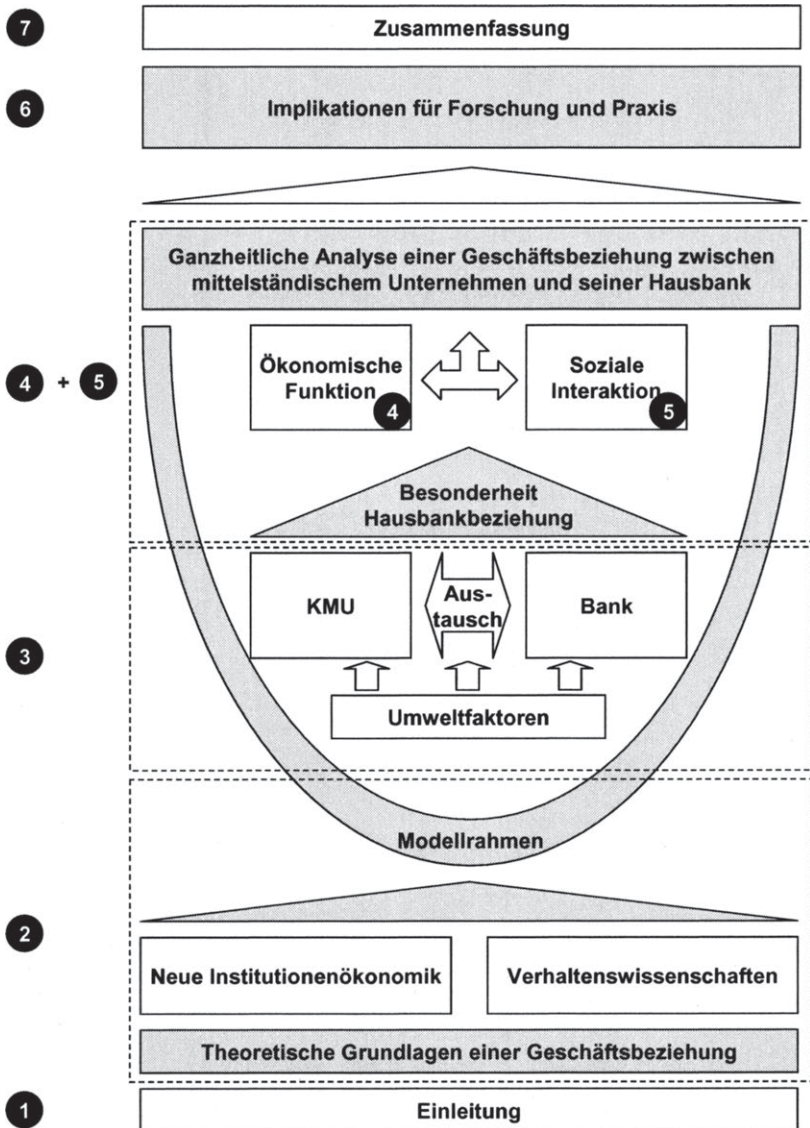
7 Zusammenfassung

6 Implikationen für Forschung und Praxis

Ganzheitliche Analyse einer Geschäftsbeziehung zwischen mittelständischem Unternehmen und seiner Hausbank

4 + 5

Ökonomische Funktion 4

Soziale Interaktion 5

Besonderheit Hausbankbeziehung

3

KMU

Austausch

Bank

Umweltfaktoren

Modellrahmen

2

Neue Institutionenökonomik

Verhaltenswissenschaften

Theoretische Grundlagen einer Geschäftsbeziehung

1 Einleitung